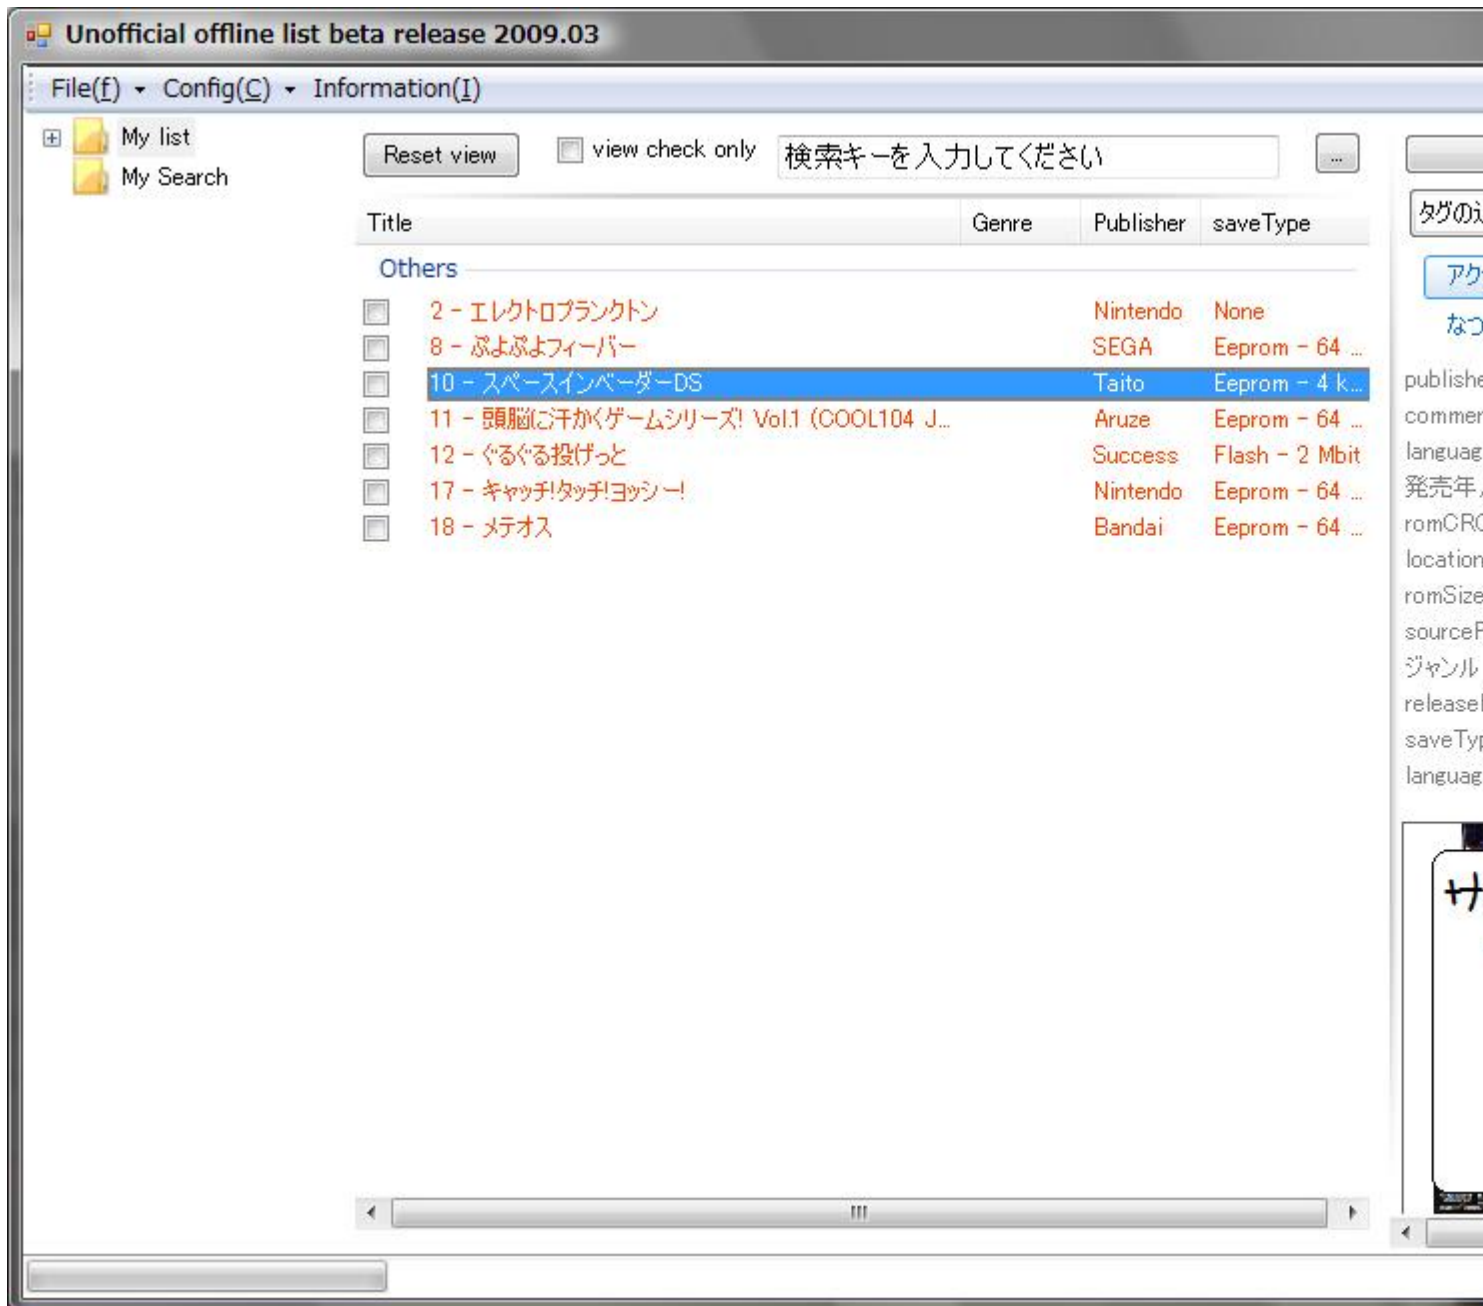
Unofficial offline list beta release 2009.03

File(f) Config(C) Information(I)

My list
My Search

Reset view

view check only

検索キーを入力してください

...

| Title | Genre | Publisher | saveType |
|---|---|---|---|
| Others | | | |
| 2 - エレクトロプランクトン | | Nintendo | None |
| 8 - ぷよぷよフィーバー | | SEGA | Eeprom - 64 ... |
| 10 - スペースインベーダーDS | | Taito | Eeprom - 4 k... |
| 11 - 頭脳に汗かくゲームシリーズ! Vol.1 (COOL104 J... | | Aruze | Eeprom - 64 ... |
| 12 - ぐるぐる投げっと | | Success | Flash - 2 Mbit |
| 17 - キャッチ!タッチ!ヨッシー! | | Nintendo | Eeprom - 64 ... |
| 18 - メテオス | | Bandai | Eeprom - 64 ... |

タグの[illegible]
アク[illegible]
なつ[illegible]
publishe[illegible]
commen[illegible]
languag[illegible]
発売年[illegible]
romCR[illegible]
location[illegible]
romSize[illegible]
sourceF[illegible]
ジャンル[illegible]
release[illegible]
saveTyp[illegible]
languag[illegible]

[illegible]